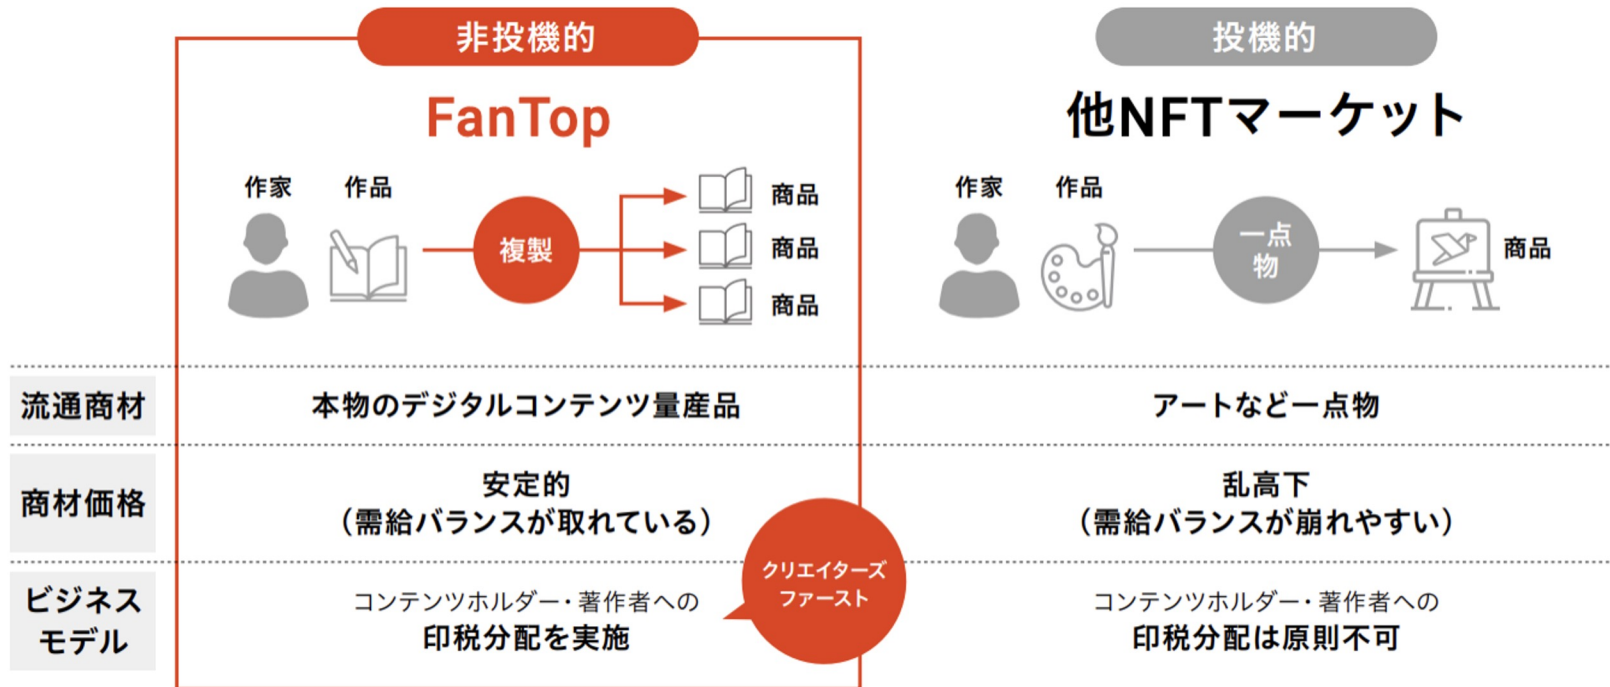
非投機的

FanTop

作家 作品

複製

商品
商品
商品

投機的

他NFTマーケット

作家 作品

一点物

商品

| | | |
|---|---|---|
| 流通商材 | 本物のデジタルコンテンツ量産品 | アートなど一点物 |
| 商材価格 | 安定的 (需給バランスが取れている) | 乱高下 (需給バランスが崩れやすい) |
| ビジネスモデル | コンテンツホルダー・著作者への 印税分配を実施 | コンテンツホルダー・著作者への 印税分配は原則不可 |

クリエイターズファースト